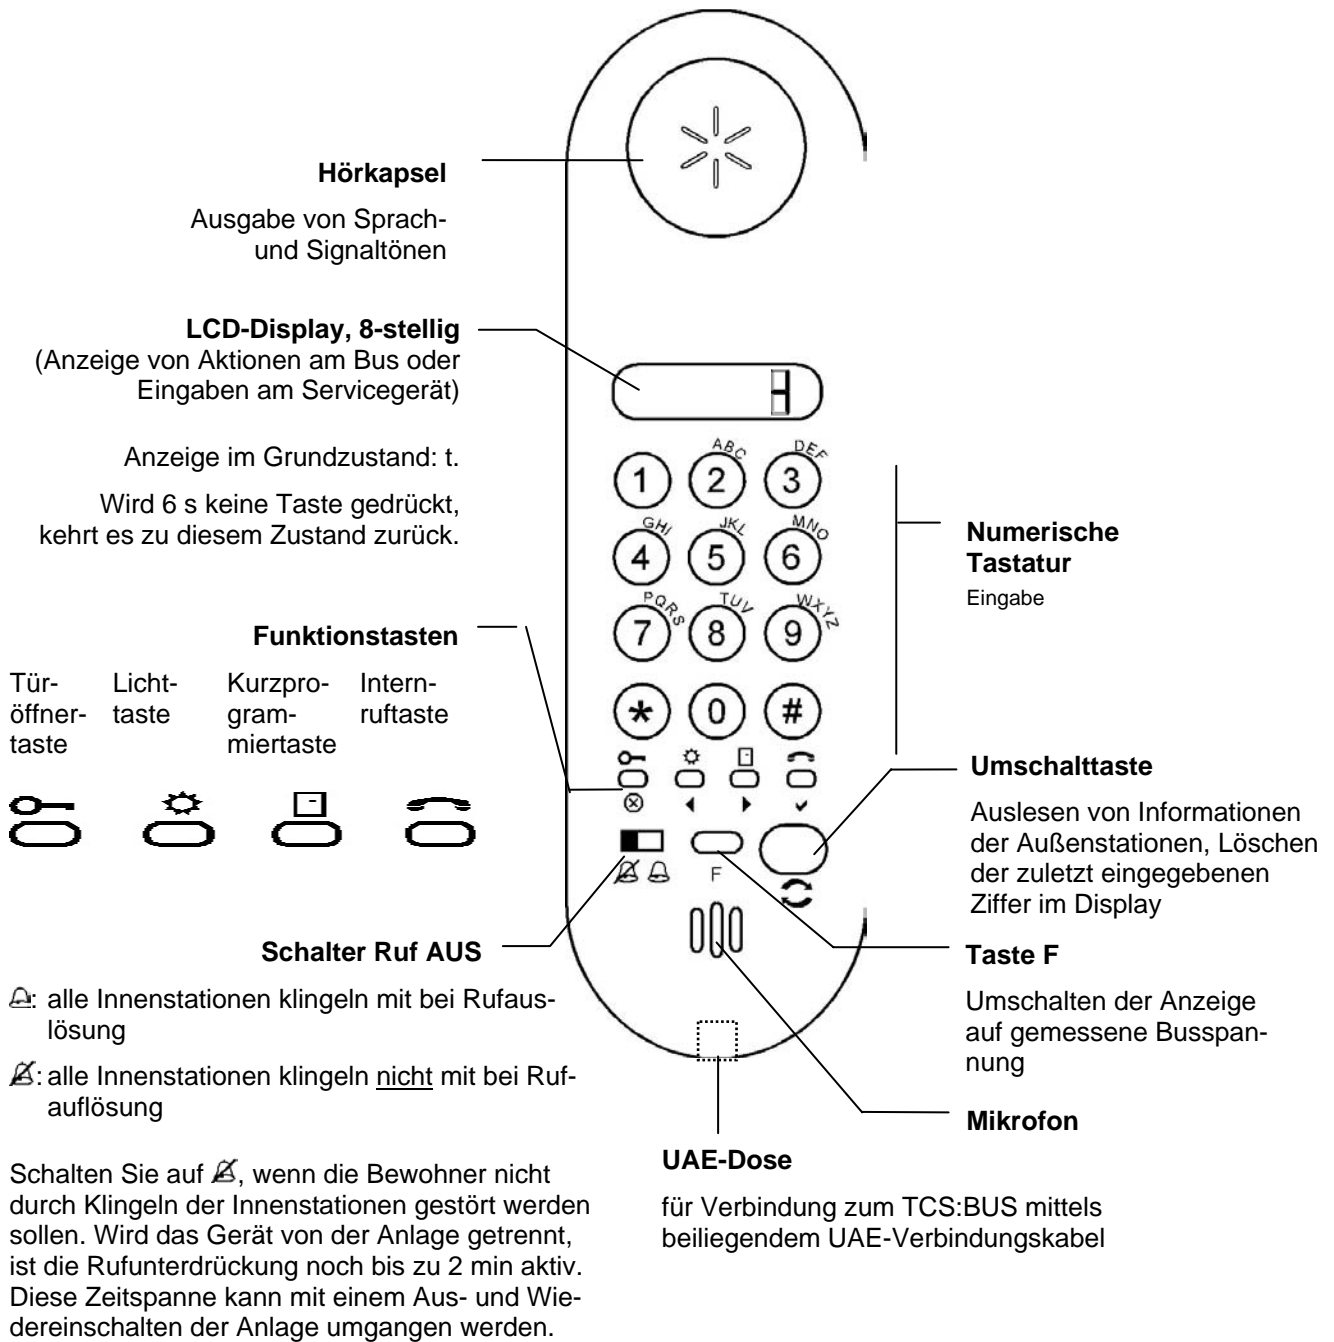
**Hörkapsel**

Ausgabe von Sprach- und Signaltönen

**LCD-Display, 8-stellig**
(Anzeige von Aktionen am Bus oder Eingaben am Servicegerät)

Anzeige im Grundzustand: t.

Wird 6 s keine Taste gedrückt, kehrt es zu diesem Zustand zurück.

1 2 ABC 3 DEF
4 GHI 5 JKL 6 MNO
7 PQRS 8 TUV 9 WXYZ
\* 0 #

F

**Numerische Tastatur**
Eingabe

**Funktionstasten**

Türöffnertaste

Lichttaste

Kurzprogrammiertaste

Internruftaste

**Umschalttaste**

Auslesen von Informationen der Außenstationen, Löschen der zuletzt eingegebenen Ziffer im Display

**Schalter Ruf AUS**

: alle Innenstationen klingeln mit bei Rufauslösung

: alle Innenstationen klingeln nicht mit bei Rufauflösung

**Taste F**

Umschalten der Anzeige auf gemessene Busspannung

**Mikrofon**

Schalten Sie auf , wenn die Bewohner nicht durch Klingeln der Innenstationen gestört werden sollen. Wird das Gerät von der Anlage getrennt, ist die Rufunterdrückung noch bis zu 2 min aktiv. Diese Zeitspanne kann mit einem Aus- und Wiedereinschalten der Anlage umgangen werden.

**UAE-Dose**

für Verbindung zum TCS:BUS mittels beiliegendem UAE-Verbindungskabel